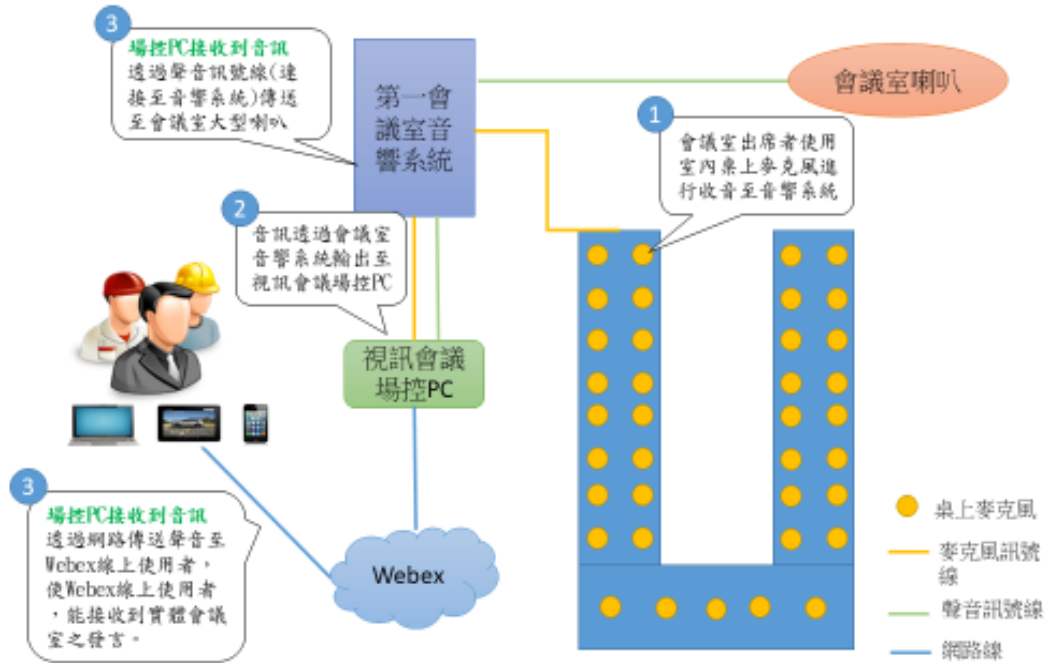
3
場控PC接收到音訊
透過聲音訊號線(連接至音響系統)傳送至會議室大型喇叭

第一會議室音響系統

會議室喇叭

1
會議室出席者使用室內桌上麥克風進行收音至音響系統

2
音訊透過會議室音響系統輸出至視訊會議場控PC

視訊會議場控PC

3
場控PC接收到音訊
透過網路傳送聲音至Webex線上使用者，使Webex線上使用者，能接收到實體會議室之發言。

Webex

桌上麥克風
麥克風訊號線
聲音訊號線
網路線